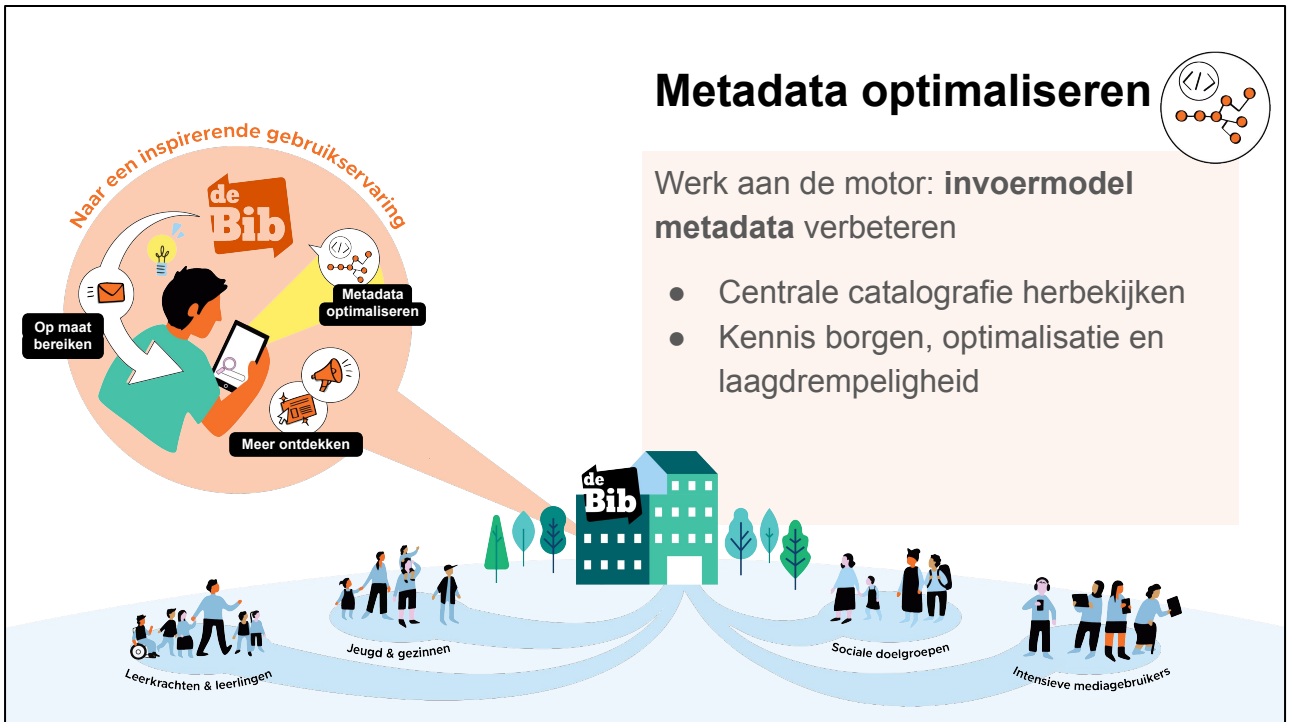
Metadata optimaliseren

Naar een inspirerende gebruikservaring

de Bib

Op maat bereiken

Metadata optimaliseren

Meer ontdekken

Werk aan de motor: **invoermodel metadata** verbeteren

- Centrale catalografie herbekijken
- Kennis borgen, optimalisatie en laagdrempeligheid

de Bib

Leerkrachten & leerlingen

Jeugd & gezinnen

Sociale doelgroepen

Intensieve mediagebruikers